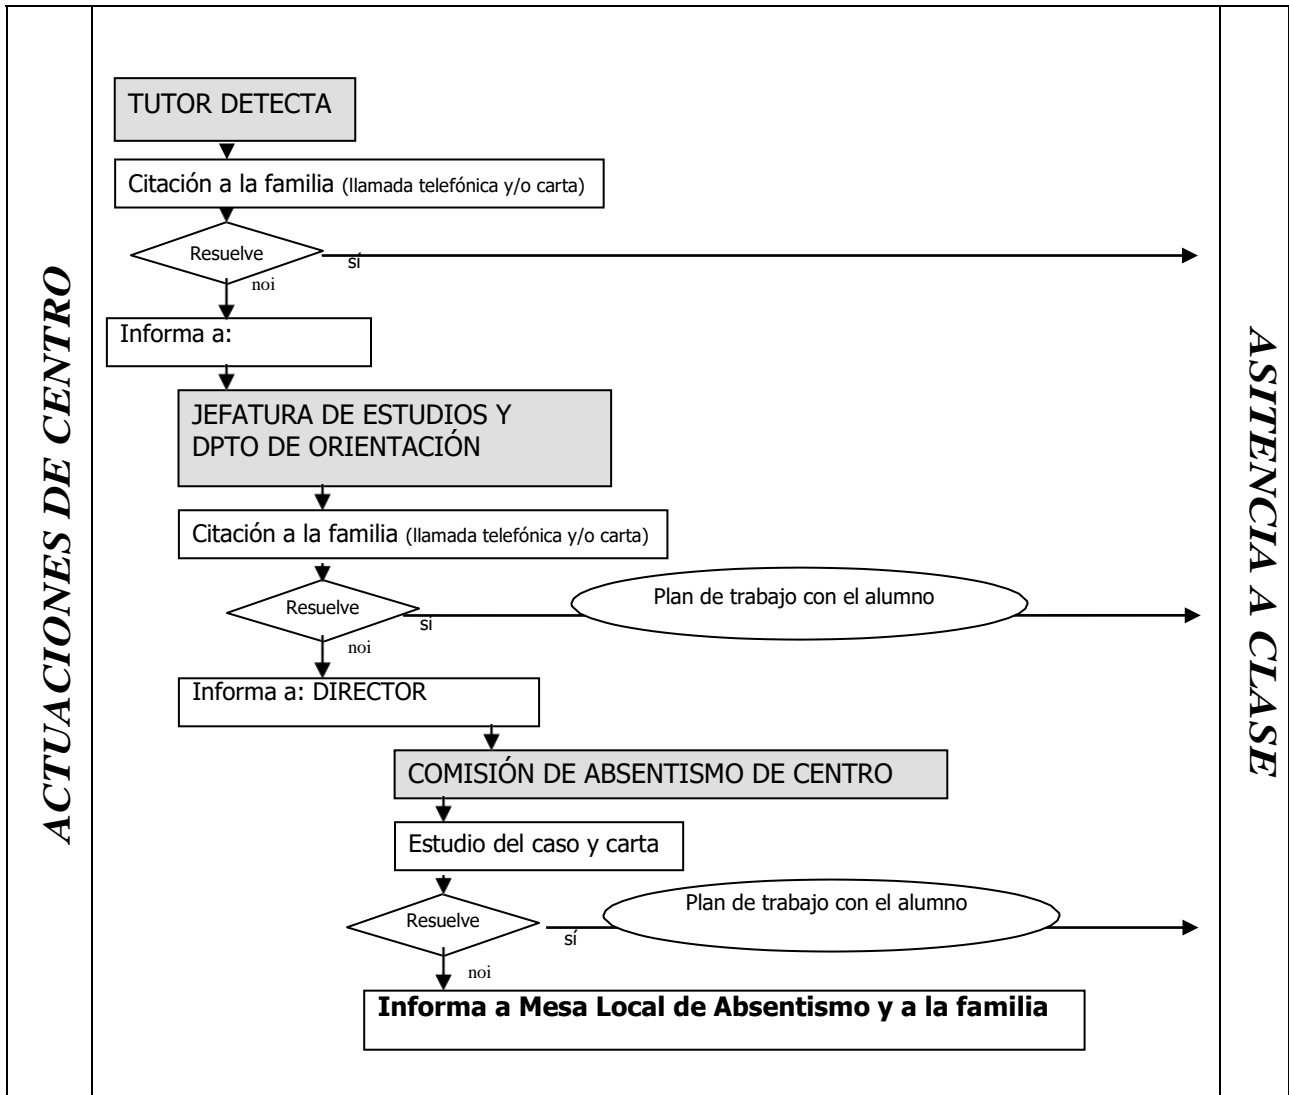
ACTUACIONES DE CENTRO

TUTOR DETECTA

Citación a la familia (llamada telefónica y/o carta)

Resuelve

sí

noi

Informa a:

JEFATURA DE ESTUDIOS Y DPTO DE ORIENTACIÓN

Citación a la familia (llamada telefónica y/o carta)

Resuelve

si

Plan de trabajo con el alumno

noi

Informa a: DIRECTOR

COMISIÓN DE ABSENTISMO DE CENTRO

Estudio del caso y carta

Resuelve

sí

Plan de trabajo con el alumno

noi

**Informa a Mesa Local de Absentismo y a la familia**

ASITENCIA A CLASE